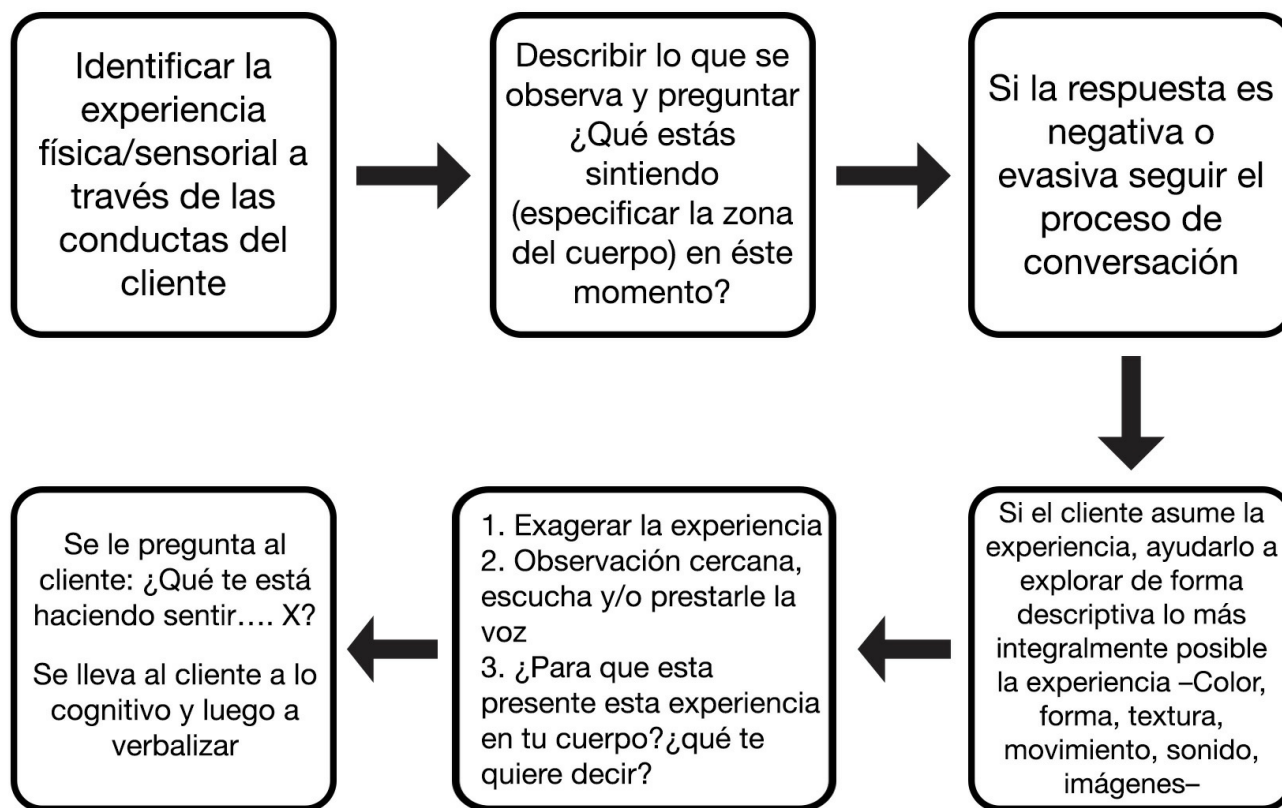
Identificar la experiencia física/sensorial a través de las conductas del cliente

Describir lo que se observa y preguntar ¿Qué estás sintiendo (especificar la zona del cuerpo) en éste momento?

Si la respuesta es negativa o evasiva seguir el proceso de conversación

Si el cliente asume la experiencia, ayudarlo a explorar de forma descriptiva lo más integralmente posible la experiencia –Color, forma, textura, movimiento, sonido, imágenes–

1. Exagerar la experiencia
2. Observación cercana, escucha y/o prestarle la voz
3. ¿Para que esta presente esta experiencia en tu cuerpo?¿qué te quiere decir?

Se le pregunta al cliente: ¿Qué te está haciendo sentir…. X?

Se lleva al cliente a lo cognitivo y luego a verbalizar